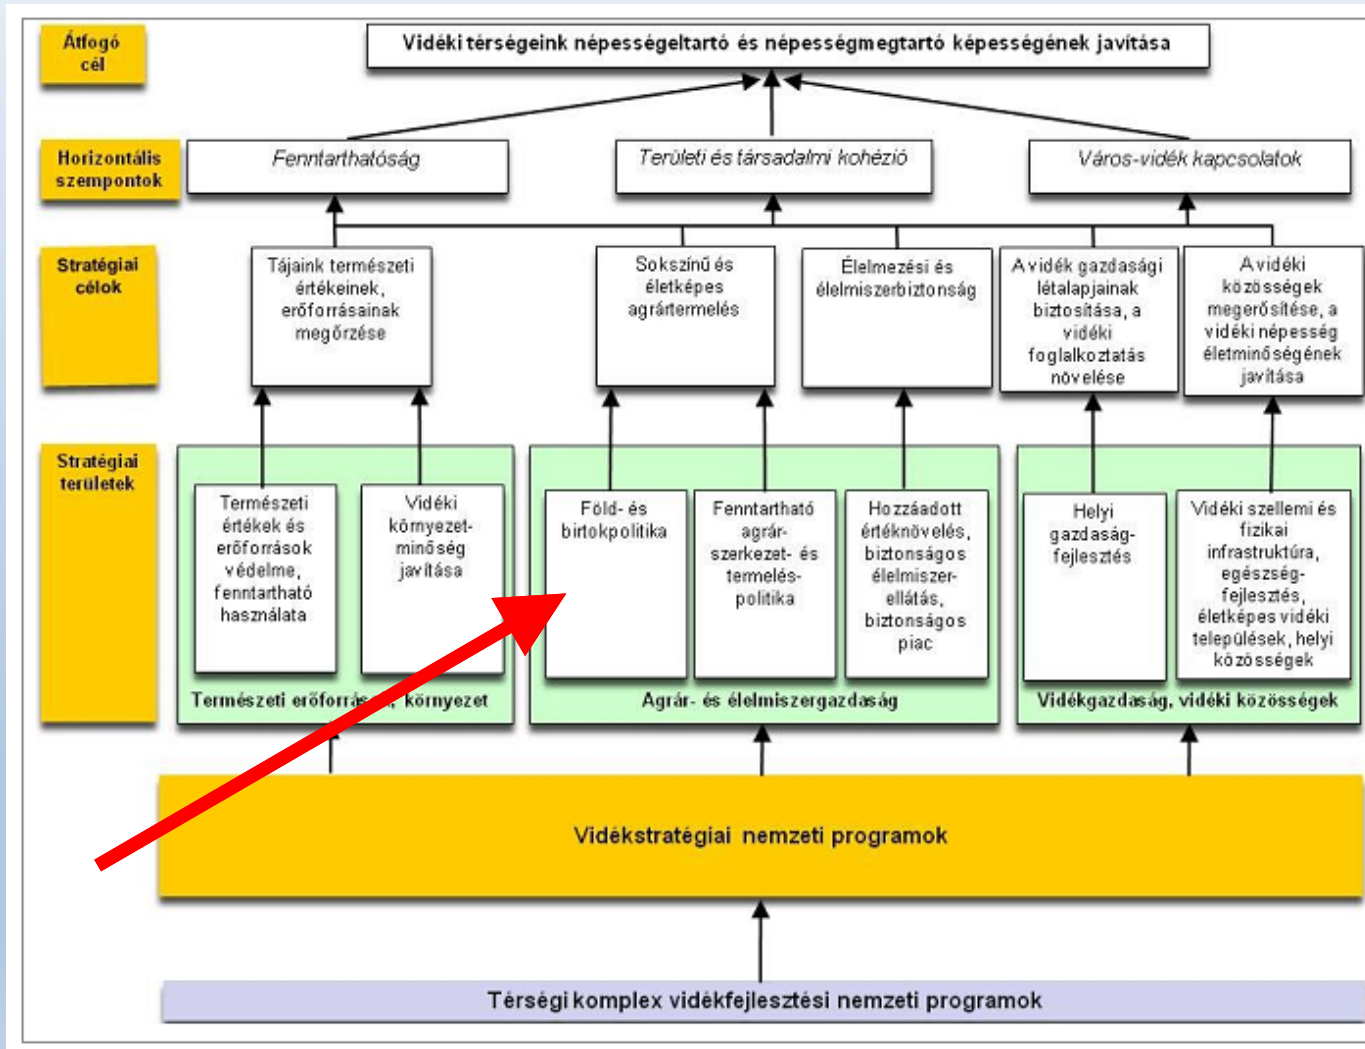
Átfogó cél

Vidéki térségeink népességeltartó és népességmegtartó képességének javítása

Horizontális szempontok

Fenntarthatóság

Területi és társadalmi kohézió

Város-vidék kapcsolatok

Stratégiai célok

Tájaink természeti értékeinek, erőforrásainak megőrzése

Sokszínű és életképes agrártermelés

Élelmezési és élelmiszerbiztonság

A vidék gazdasági létalapjainak biztosítása, a vidéki foglalkoztatás növelése

A vidéki közösségek megerősítése, a vidéki népesség életminőségének javítása

Stratégiai területek

Természeti értékek és erőforrások védelme, fenntartható használata

Vidéki környezet-minőség javítása

Természeti erőforrás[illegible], környezet

Föld- és birtokpolitika

Fenntartható agrár-szerkezet- és termelés-politika

Hozzáadott értéknövelés, biztonságos élelmiszer-ellátás, biztonságos piac

Agrár- és élelmiszergazdaság

Helyi gazdaság-fejlesztés

Vidéki szellemi és fizikai infrastruktúra, egészség-fejlesztés, életképes vidéki települések, helyi közösségek

Vidékgazdaság, vidéki közösségek

Vidékstratégiai nemzeti programok

Térségi komplex vidékfejlesztési nemzeti programok